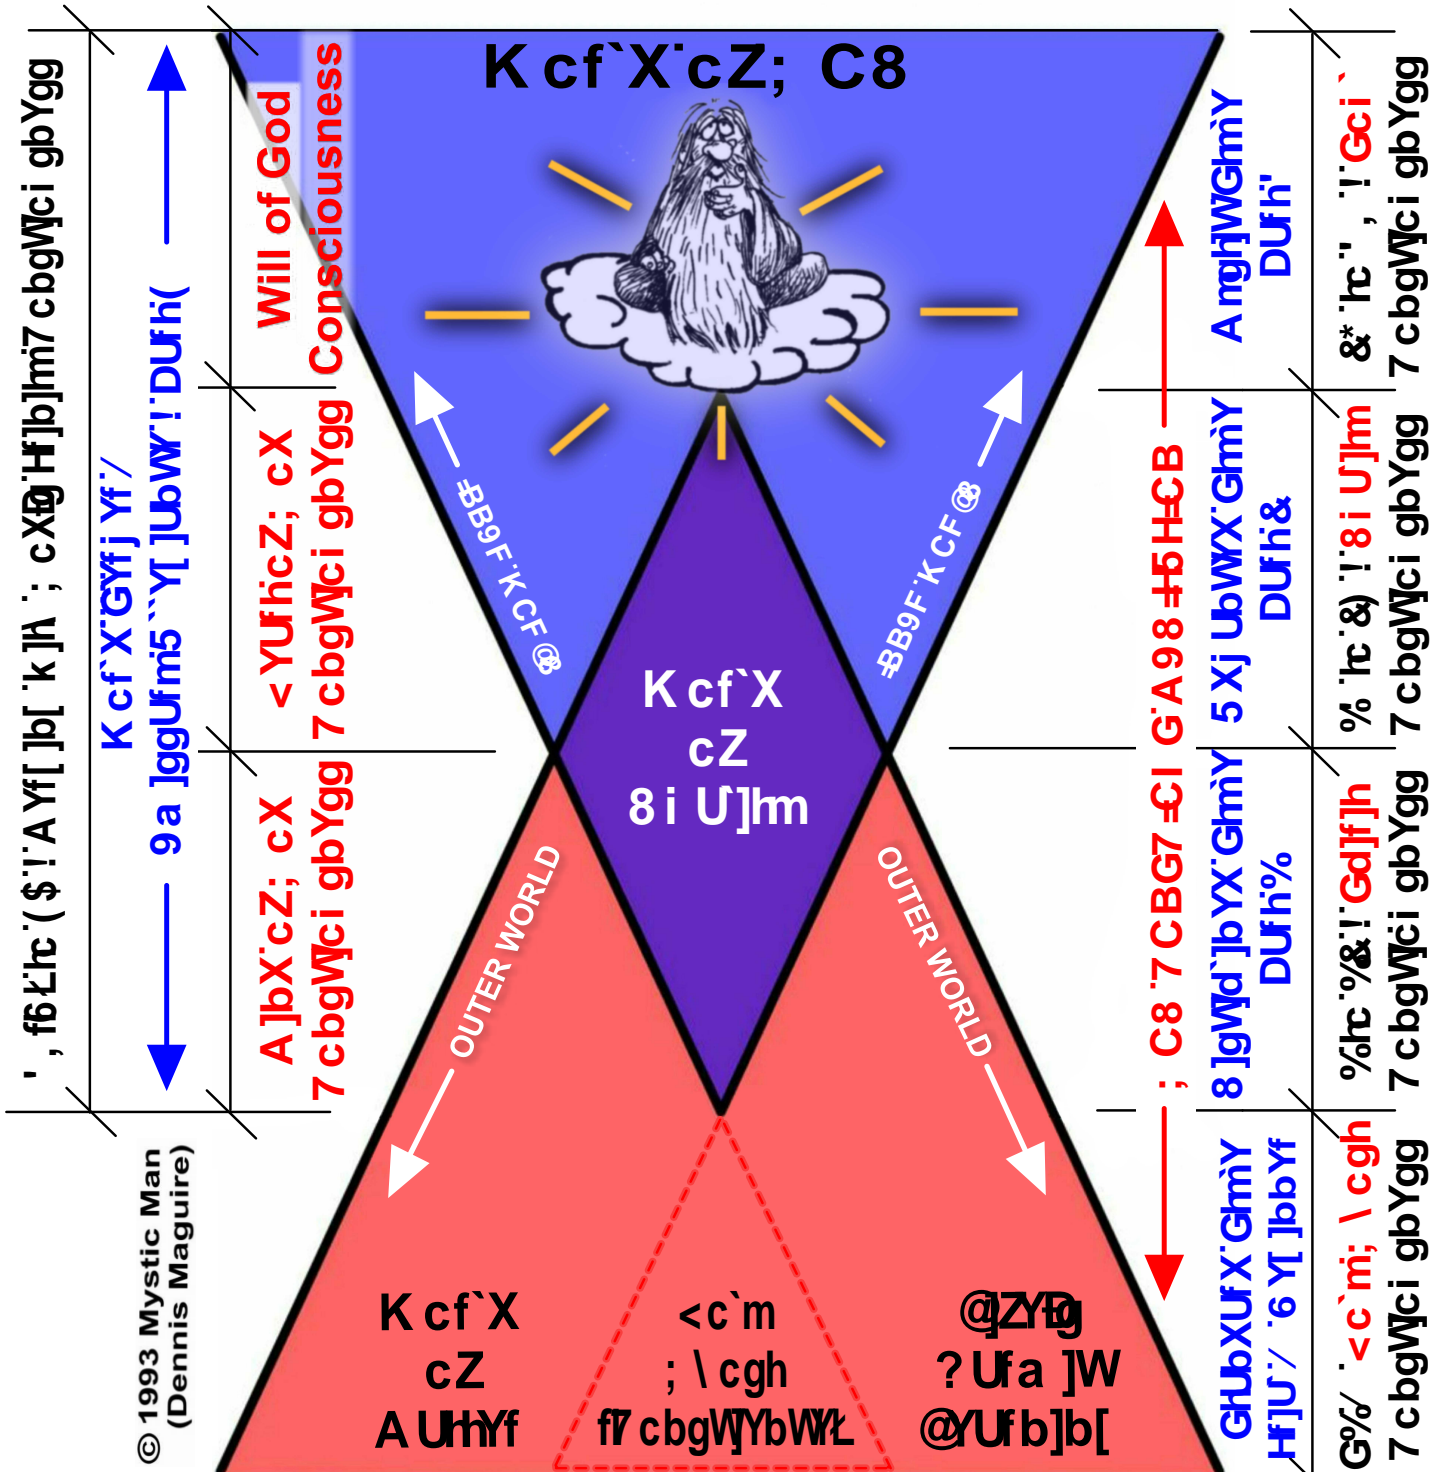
K cf`X`cZ; C8

Will of God
Consciousness

<YUfh cZ; cX
7 cbgW]ci gbYgg

A ]bX cZ; cX
7 cbgW]ci gbYgg

K cf`X`GYfj Yf/
9a ]ggUfm5 ``Y[ ]UbWY!`DUfh(

' , fbXIhc`( $ !`A Yf[ ]b[`k ]h `; cX`]b`H\Y]b]hY`7 cbgW]ci gbYgg

=BB9F`K CF@

=BB9F`K CF@

K cf`X
cZ
8 i U`]hm

OUTER WORLD

OUTER WORLD

K cf`X
cZ
A UhhYf

<c`m
; \cgh
fl7 cbgW]YbWY

@]ZY`Eg
?Ufa ]W
@YUfb]b[

A mgh]WGhmY
DUfh'

5 Xj UbWYX`GhmY
DUfh&

8 ]gW]d`]bYX`GhmY
DUfh%

GhUbXUfX`GhmY
H]U`/ `6 Y[ ]bbYf

; C8`7 CBG7 =CI G`A 98 =5 H=CB

&* `hc ", `!`Gci `
7 cbgW]ci gbYgg

%`hc &) `!`8 i U`]hm
7 cbgW]ci gbYgg

%`hc `%&`!`Gd]f]h
7 cbgW]ci gbYgg

G%/ `<c`m; \cgh
7 cbgW]ci gbYgg

© 1993 Mystic Man
(Dennis Maguire)